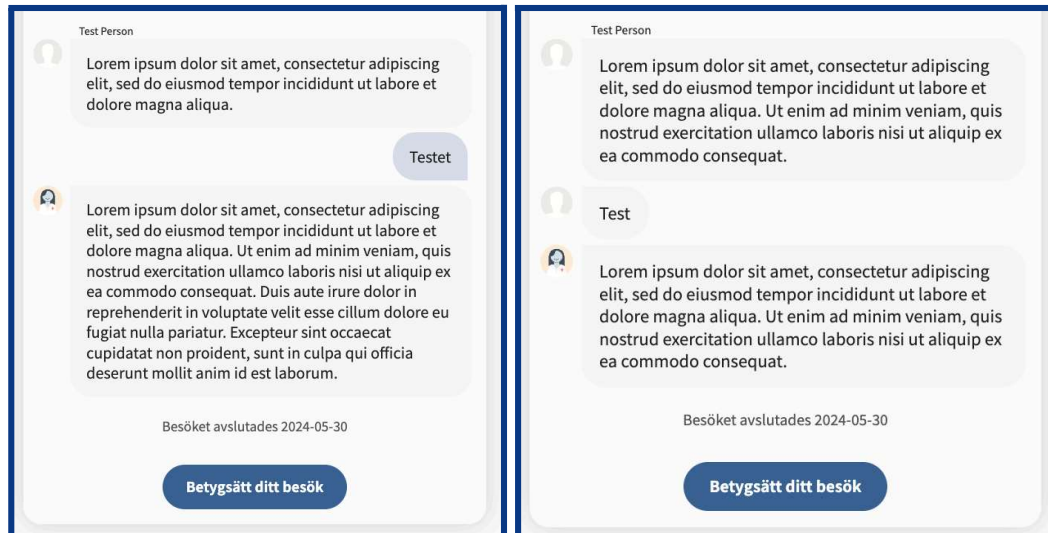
Test Person

Lorem ipsum dolor sit amet, consectetur adipiscing elit, sed do eiusmod tempor incididunt ut labore et dolore magna aliqua.

Testet

Lorem ipsum dolor sit amet, consectetur adipiscing elit, sed do eiusmod tempor incididunt ut labore et dolore magna aliqua. Ut enim ad minim veniam, quis nostrud exercitation ullamco laboris nisi ut aliquip ex ea commodo consequat. Duis aute irure dolor in reprehenderit in voluptate velit esse cillum dolore eu fugiat nulla pariatur. Excepteur sint occaecat cupidatat non proident, sunt in culpa qui officia deserunt mollit anim id est laborum.

Besöket avslutades 2024-05-30

Betygsätt ditt besök

Test Person

Lorem ipsum dolor sit amet, consectetur adipiscing elit, sed do eiusmod tempor incididunt ut labore et dolore magna aliqua. Ut enim ad minim veniam, quis nostrud exercitation ullamco laboris nisi ut aliquip ex ea commodo consequat.

Test

Lorem ipsum dolor sit amet, consectetur adipiscing elit, sed do eiusmod tempor incididunt ut labore et dolore magna aliqua. Ut enim ad minim veniam, quis nostrud exercitation ullamco laboris nisi ut aliquip ex ea commodo consequat.

Besöket avslutades 2024-05-30

Betygsätt ditt besök